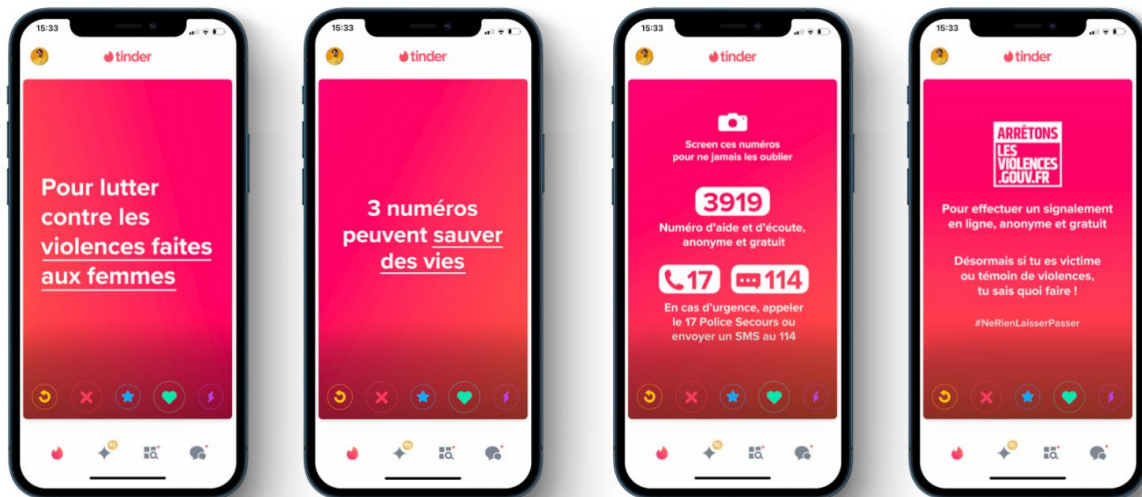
15:33

tinder

Pour lutter contre les violences faites aux femmes

15:33

tinder

3 numéros peuvent sauver des vies

15:33

tinder

Screen ces numéros pour ne jamais les oublier

3919

Numéro d'aide et d'écoute, anonyme et gratuit

17 114

En cas d'urgence, appeler le 17 Police Secours ou envoyer un SMS au 114

15:33

tinder

ARRÊTONS LES VIOLENCES .GOUV.FR

Pour effectuer un signalement en ligne, anonyme et gratuit

Désormais si tu es victime ou témoin de violences, tu sais quoi faire !

#NeRienLaisserPasser